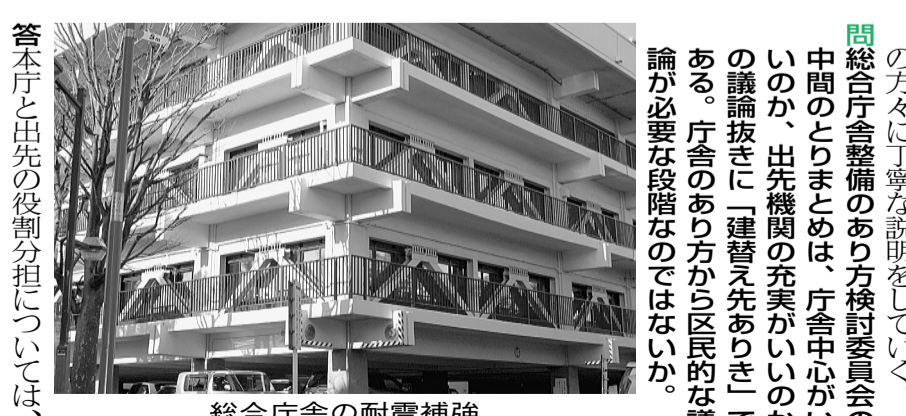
の方々に丁寧な説明をしていく

問総合庁舎整備のあり方検討委員会の中間のとりまとめは、庁舎中心がいいのか、出先機関の充実がいいのかの議論抜きに「建替え先ありき」である。庁舎のあり方から区民的な議論が必要な段階なのではないか。

答本庁と出先の役割分担については、

総合庁舎の耐震補強